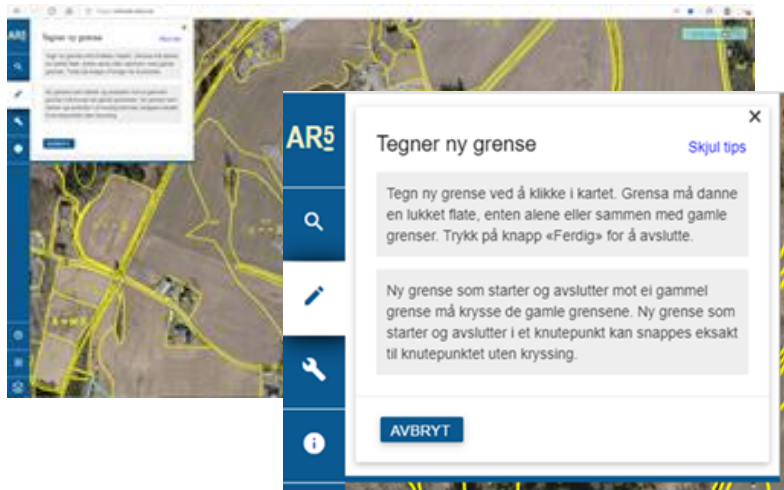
AR5

Tegner ny grense

Skjul tips

Tegn ny grense ved å klikke i kartet. Grensa må danne en lukket flate, enten alene eller sammen med gamle grenser. Trykk på knapp «Ferdig» for å avslutte.

Ny grense som starter og avslutter mot ei gammel grense må krysse de gamle grensene. Ny grense som starter og avslutter i et knutepunkt kan snappes eksakt til knutepunktet uten kryssing.

AVBRYT